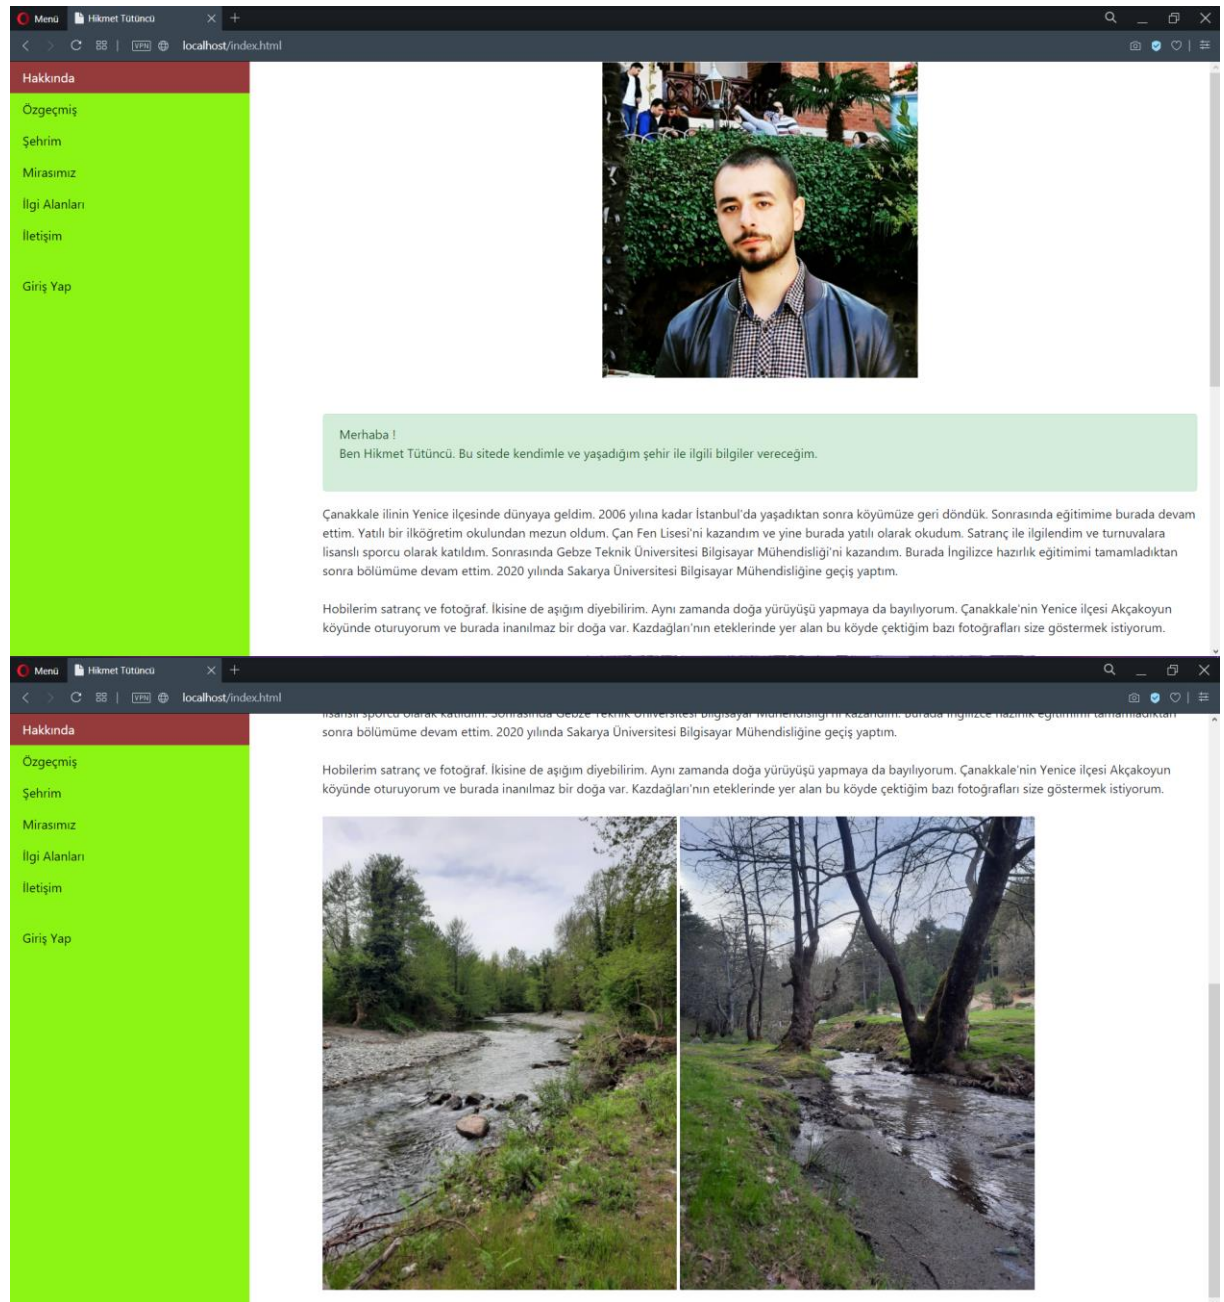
Menü Hikmet Tütüncü

VPN localhost/index.html

Hakkında
Özgeçmiş
Şehrim
Mirasımız
İlgi Alanları
İletişim

Giriş Yap

Merhaba !
Ben Hikmet Tütüncü. Bu sitede kendimle ve yaşadığım şehir ile ilgili bilgiler vereceğim.

Çanakkale ilinin Yenice ilçesinde dünyaya geldim. 2006 yılına kadar İstanbul'da yaşadıktan sonra köyümüze geri döndük. Sonrasında eğitimime burada devam ettim. Yatılı bir ilköğretim okulundan mezun oldum. Çan Fen Lisesi'ni kazandım ve yine burada yatılı olarak okudum. Satranç ile ilgilendim ve turnuvalara lisanslı sporcu olarak katıldım. Sonrasında Gebze Teknik Üniversitesi Bilgisayar Mühendisliği'ni kazandım. Burada İngilizce hazırlık eğitimimi tamamladıktan sonra bölümüme devam ettim. 2020 yılında Sakarya Üniversitesi Bilgisayar Mühendisliğine geçiş yaptım.

Hobilerim satranç ve fotoğraf. İkisine de aşığım diyebilirim. Aynı zamanda doğa yürüyüşü yapmaya da bayılıyorum. Çanakkale'nin Yenice ilçesi Akçakoyun köyünde oturuyorum ve burada inanılmaz bir doğa var. Kazdağları'nın eteklerinde yer alan bu köyde çektiğim bazı fotoğrafları size göstermek istiyorum.

Menü Hikmet Tütüncü

VPN localhost/index.html

Hakkında
Özgeçmiş
Şehrim
Mirasımız
İlgi Alanları
İletişim

Giriş Yap

sonra bölümüme devam ettim. 2020 yılında Sakarya Üniversitesi Bilgisayar Mühendisliğine geçiş yaptım.

Hobilerim satranç ve fotoğraf. İkisine de aşığım diyebilirim. Aynı zamanda doğa yürüyüşü yapmaya da bayılıyorum. Çanakkale'nin Yenice ilçesi Akçakoyun köyünde oturuyorum ve burada inanılmaz bir doğa var. Kazdağları'nın eteklerinde yer alan bu köyde çektiğim bazı fotoğrafları size göstermek istiyorum.